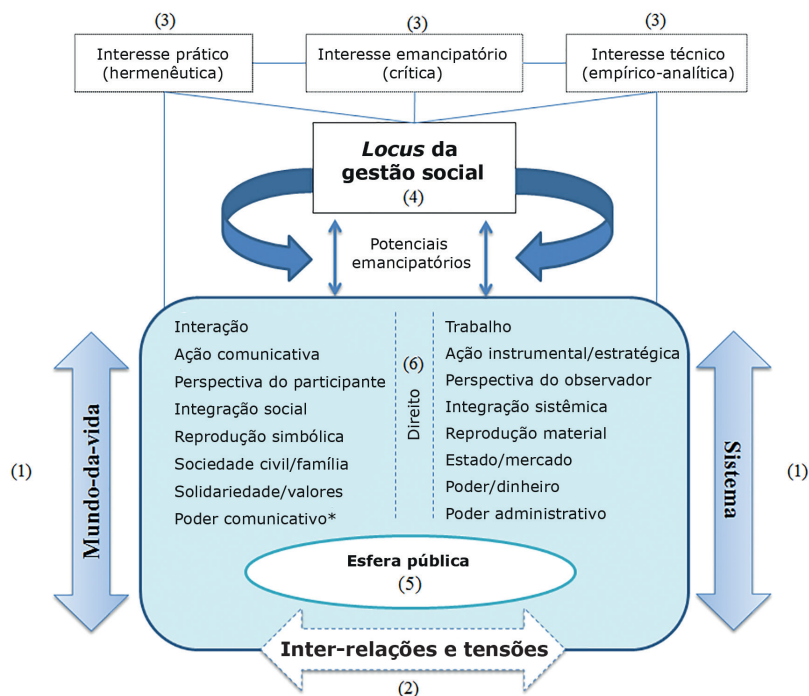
(3)
Interesse prático
(hermenêutica)

(3)
Interesse emancipatório
(crítica)

(3)
Interesse técnico
(empírico-analítica)

*Locus* da
gestão social
(4)

Potenciais
emancipatórios

(1)

Mundo-da-vida

Interação
Ação comunicativa
Perspectiva do participante
Integração social
Reprodução simbólica
Sociedade civil/família
Solidariedade/valores
Poder comunicativo*

(6)
Direito

Trabalho
Ação instrumental/estratégica
Perspectiva do observador
Integração sistêmica
Reprodução material
Estado/mercado
Poder/dinheiro
Poder administrativo

Sistema

(1)

Esfera pública
(5)

Inter-relações e tensões
(2)